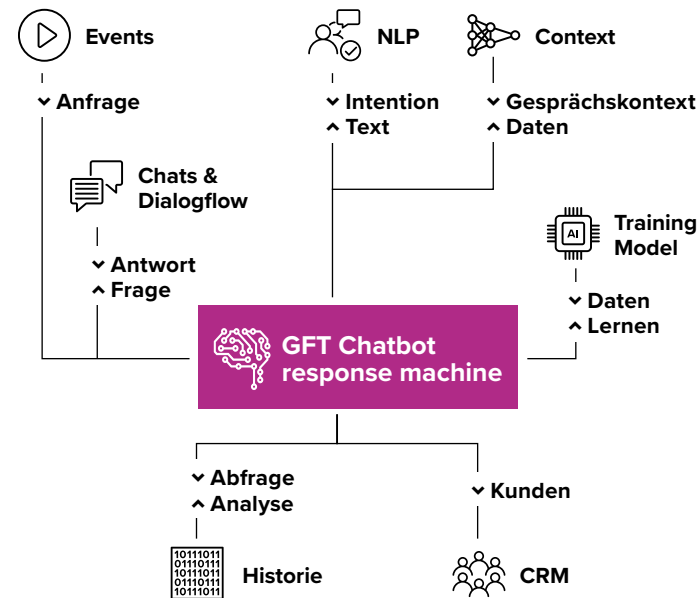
Events

⌄ Anfrage

NLP

⌄ Intention
⌃ Text

Context

⌄ Gesprächskontext
⌃ Daten

Chats & Dialogflow

⌄ Antwort
⌃ Frage

AI

Training Model

⌄ Daten
⌃ Lernen

GFT Chatbot response machine

⌄ Abfrage
⌃ Analyse

⌄ Kunden

10111011
01110111
10111011
01110111
10111011

Historie

CRM